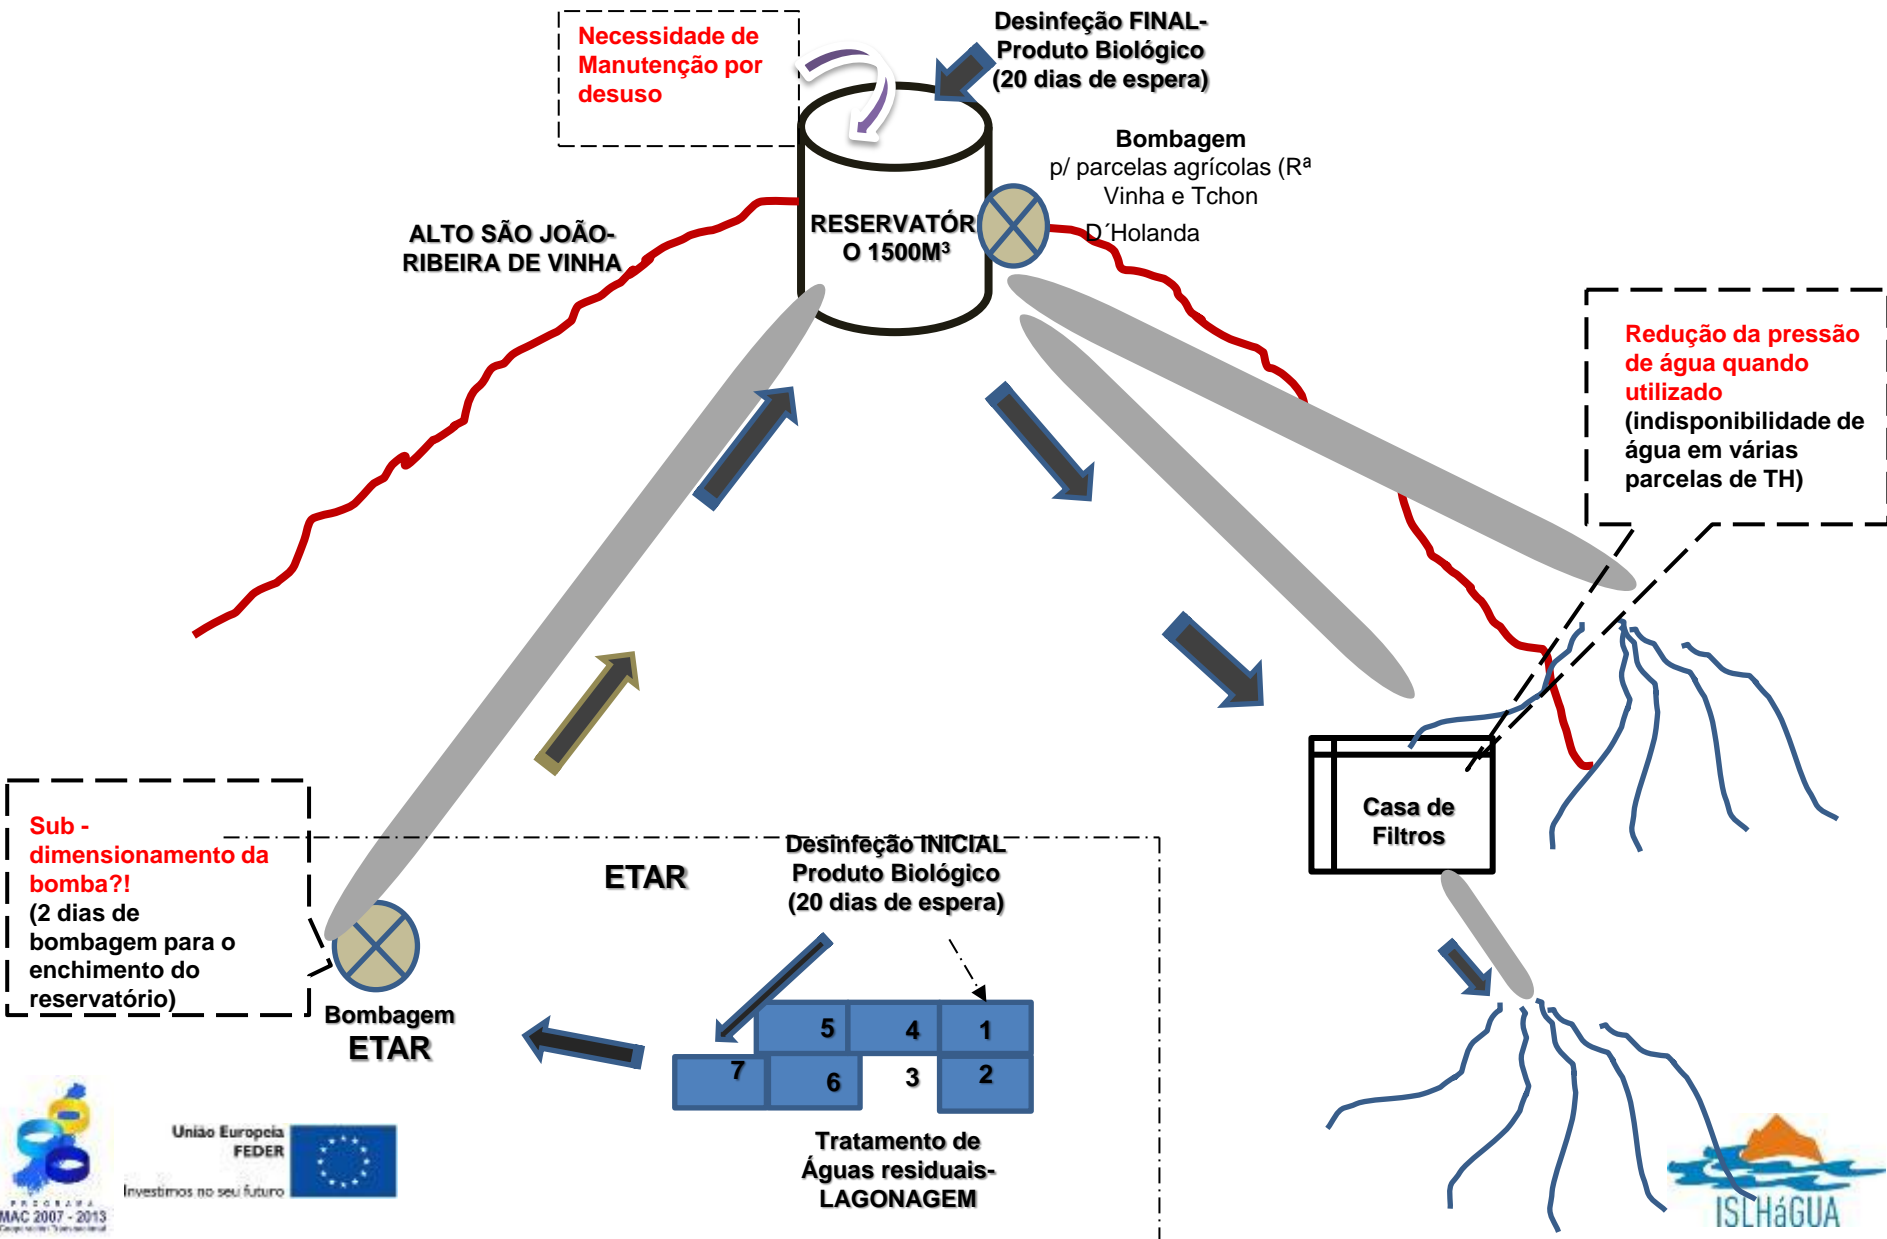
Necessidade de Manutenção por desuso

Desinfeção FINAL-
Produto Biológico
(20 dias de espera)

Bombagem
p/ parcelas agrícolas (Rª Vinha e Tchon D´Holanda

RESERVATÓRIO 1500M³

ALTO SÃO JOÃO-
RIBEIRA DE VINHA

Redução da pressão de água quando utilizado
(indisponibilidade de água em várias parcelas de TH)

Casa de Filtros

Sub - dimensionamento da bomba?!
(2 dias de bombagem para o enchimento do reservatório)

ETAR

Desinfeção INICIAL
Produto Biológico
(20 dias de espera)

Bombagem
ETAR

| 5 | 4 | 1 |
| 7 | 6 | 3 | 2 |

Tratamento de Águas residuais-
LAGONAGEM

União Europeia
FEDER
Investimos no seu futuro

PROGRAMA
MAC 2007 - 2013

ISLHáGUA